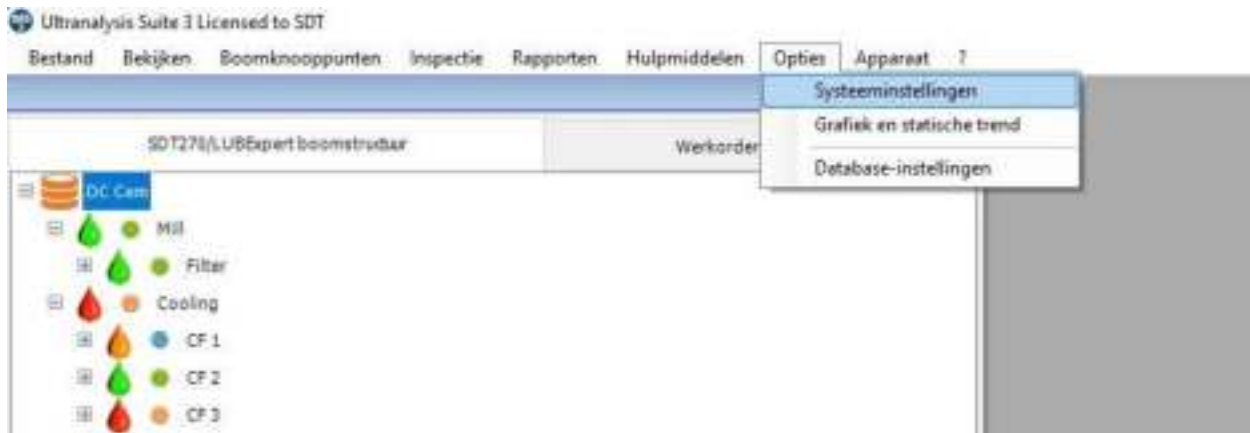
Ultranalysis Suite 3 Licensed to SDT

Bestand Bekijken Boomknooppunten Inspectie Rapporten Hulpmiddelen Opties Apparaat ?

Systeeminstellingen
Grafiek en statische trend
Database-instellingen

SDT270/LUBExpert boomstruktuur
Werkorder

DC Cem
Mill
Filter
Cooling
CF 1
CF 2
CF 3